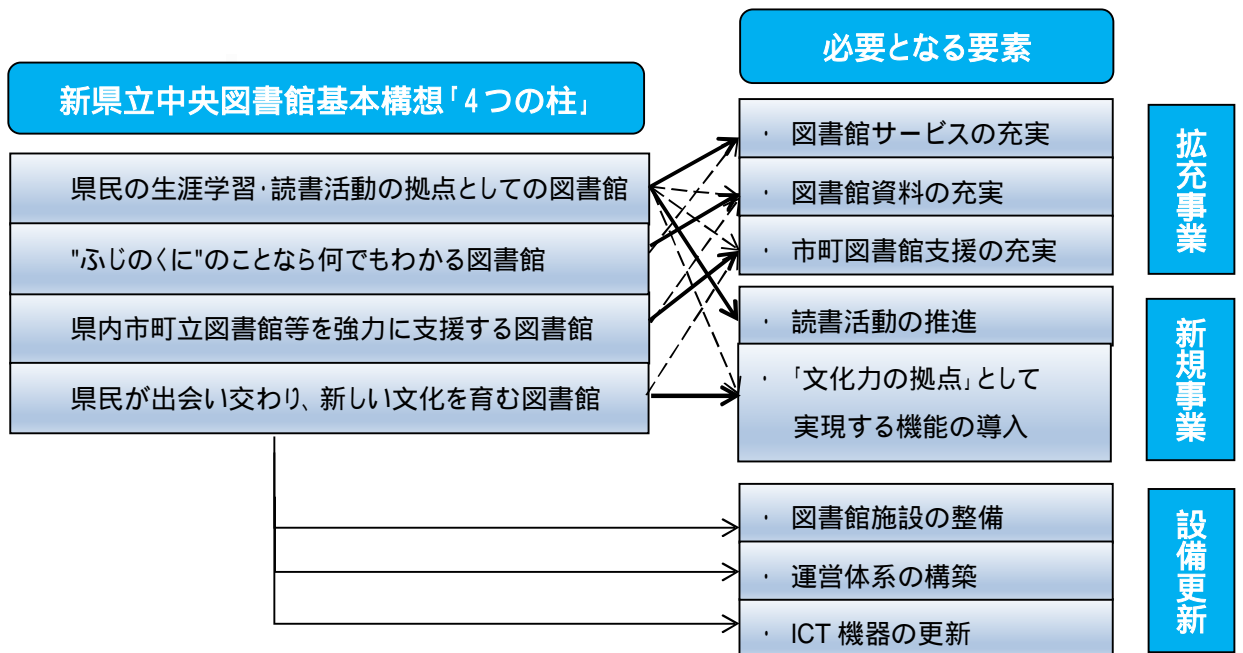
新県立中央図書館基本構想「4つの柱」

県民の生涯学習･読書活動の拠点としての図書館

"ふじのくに"のことなら何でもわかる図書館

県内市町立図書館等を強力に支援する図書館

県民が出会い交わり、新しい文化を育む図書館

必要となる要素

・ 図書館サービスの充実

・ 図書館資料の充実

・ 市町図書館支援の充実

・ 読書活動の推進

・ 「文化力の拠点」として実現する機能の導入

・ 図書館施設の整備

・ 運営体系の構築

・ ICT 機器の更新

拡充事業

新規事業

設備更新